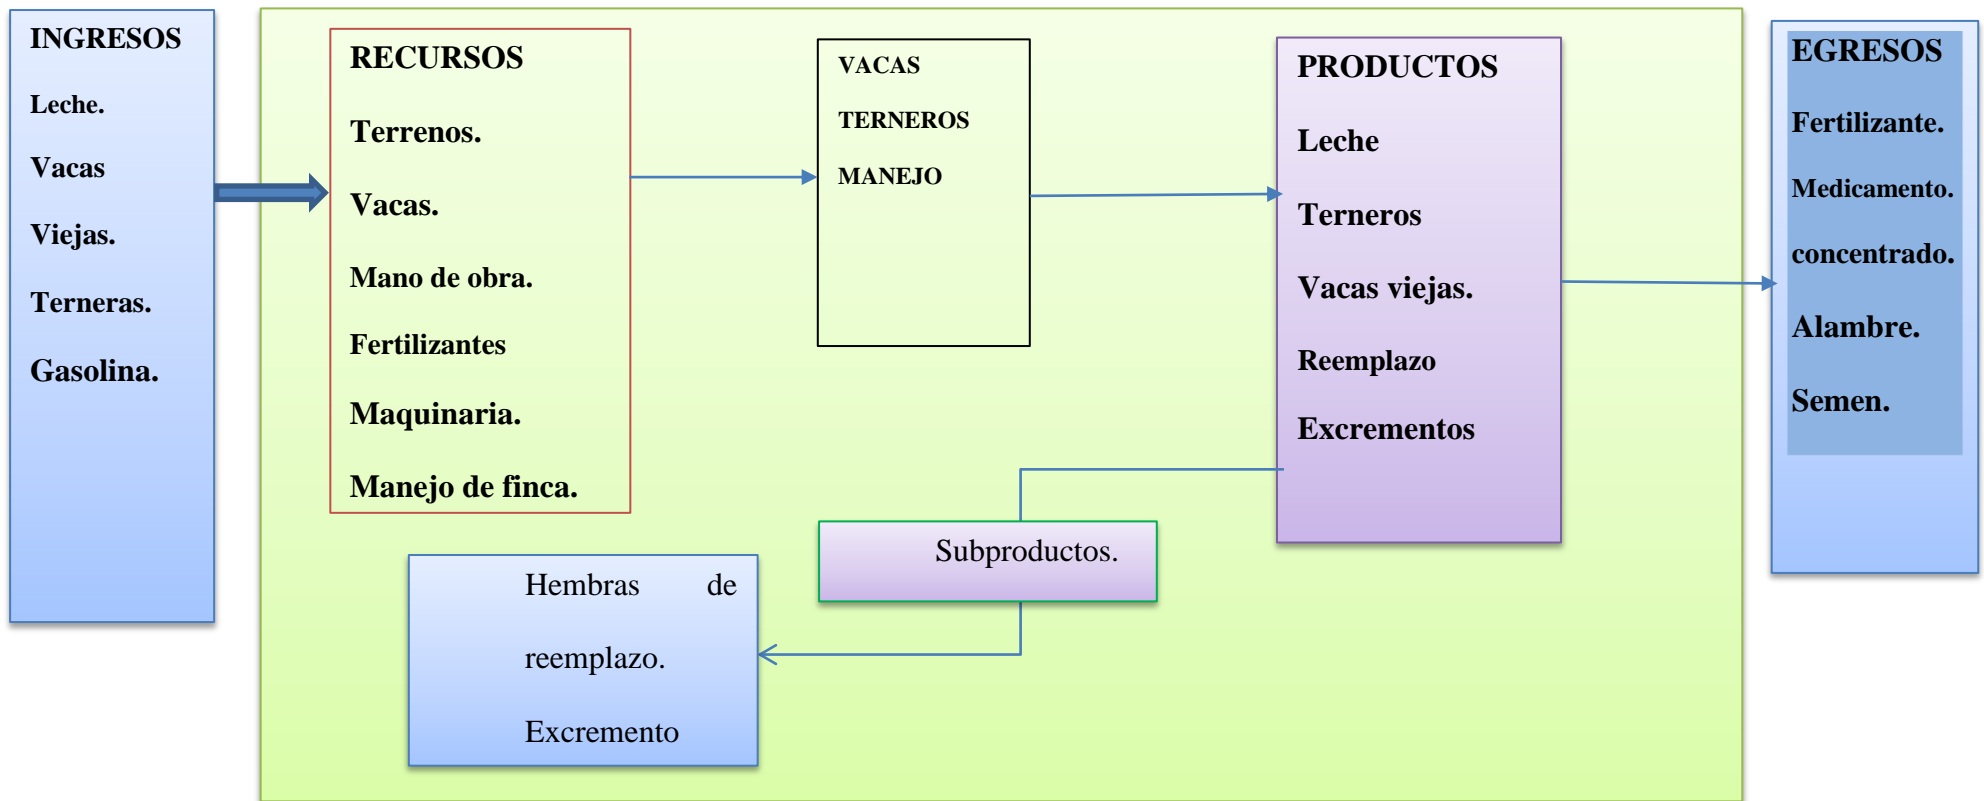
INGRESOS

Leche.

Vacas

Viejas.

Terneras.

Gasolina.

RECURSOS

Terrenos.

Vacas.

Mano de obra.

Fertilizantes

Maquinaria.

Manejo de finca.

VACAS

TERNEROS

MANEJO

PRODUCTOS

Leche

Terneros

Vacas viejas.

Reemplazo

Excrementos

EGRESOS

Fertilizante.

Medicamento.

concentrado.

Alambre.

Semen.

Subproductos.

Hembras de reemplazo.

Excremento